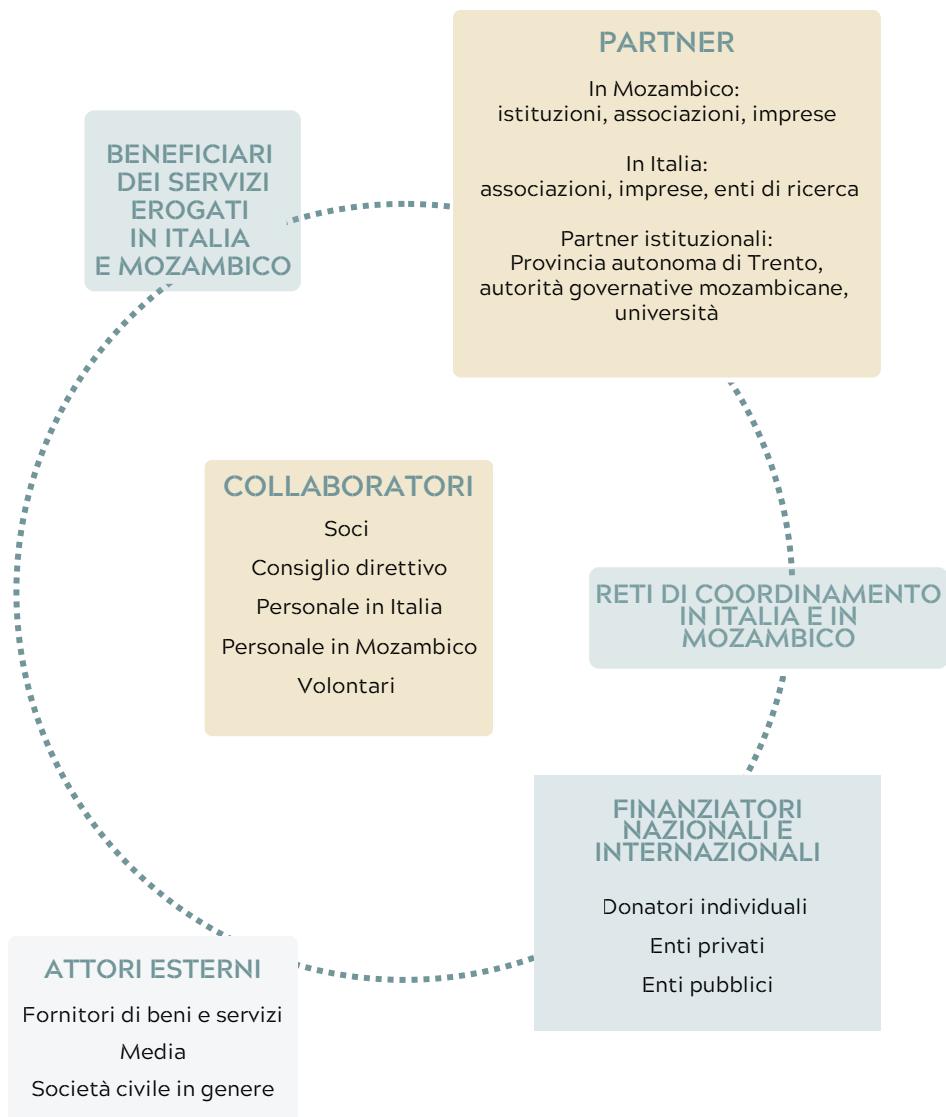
PARTNER

In Mozambico:
istituzioni, associazioni, imprese

In Italia:
associazioni, imprese, enti di ricerca

Partner istituzionali:
Provincia autonoma di Trento, autorità governative mozambicane, università

BENEFICIARI DEI SERVIZI EROGATI IN ITALIA E MOZAMBICO

COLLABORATORI

Soci

Consiglio direttivo

Personale in Italia

Personale in Mozambico

Volontari

RETI DI COORDINAMENTO IN ITALIA E IN MOZAMBICO

FINANZIATORI NAZIONALI E INTERNAZIONALI

Donatori individuali

Enti privati

Enti pubblici

ATTORI ESTERNI

Fornitori di beni e servizi

Media

Società civile in genere